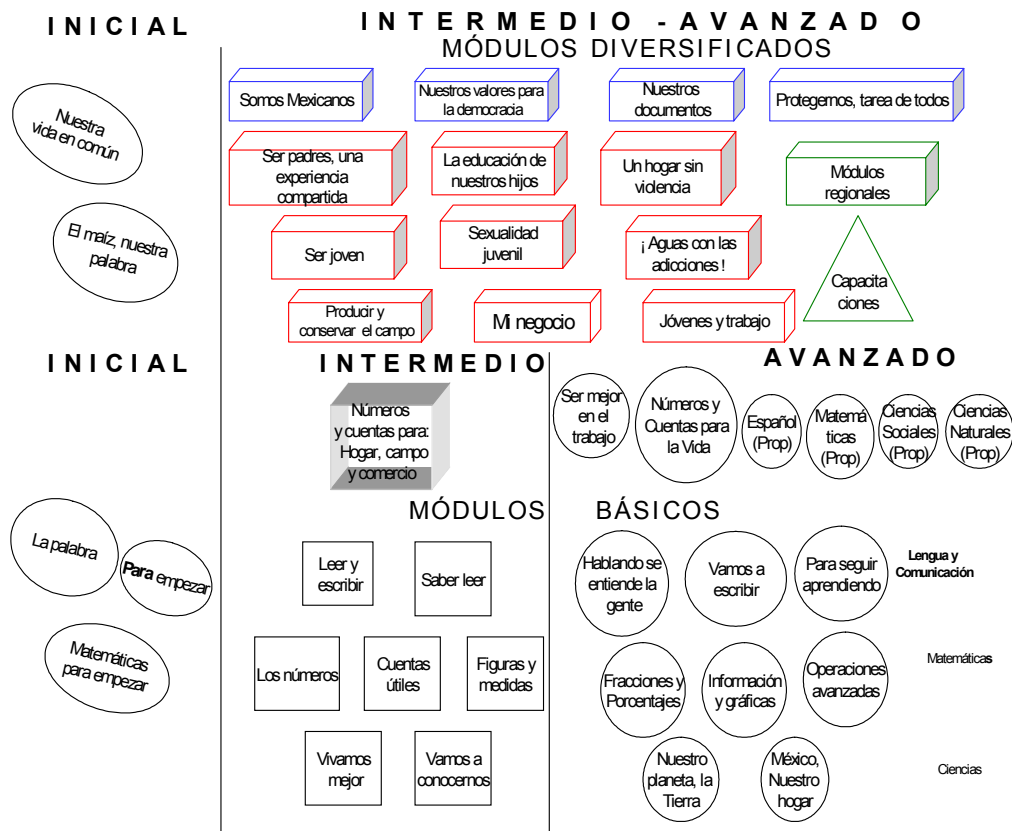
INICIAL

INTERMEDIO - AVANZADO
MÓDULOS DIVERSIFICADOS

Nuestra vida en común

El maíz, nuestra palabra

Somos Mexicanos

Nuestros valores para la democracia

Nuestros documentos

Protegemos, tarea de todos

Ser padres, una experiencia compartida

La educación de nuestros hijos

Un hogar sin violencia

Módulos regionales

Ser joven

Sexualidad juvenil

¡ Aguas con las adicciones !

Capacitaciones

Producir y conservar el campo

Mi negocio

Jóvenes y trabajo

INICIAL

INTERMEDIO

AVANZADO

Números y cuentas para: Hogar, campo y comercio

Ser mejor en el trabajo

Números y Cuentas para la Vida

Español (Prop)

Matemáticas (Prop)

Ciencias Sociales (Prop)

Ciencias Naturales (Prop)

MÓDULOS BÁSICOS

La palabra

Para empezar

Matemáticas para empezar

Leer y escribir

Saber leer

Hablando se entiende la gente

Vamos a escribir

Para seguir aprendiendo

Lengua y Comunicación

Los números

Cuentas útiles

Figuras y medidas

Fracciones y Porcentajes

Información y gráficas

Operaciones avanzadas

Matemáticas

Vivamos mejor

Vamos a conocernos

Nuestro planeta, la Tierra

México, Nuestro hogar

Ciencias